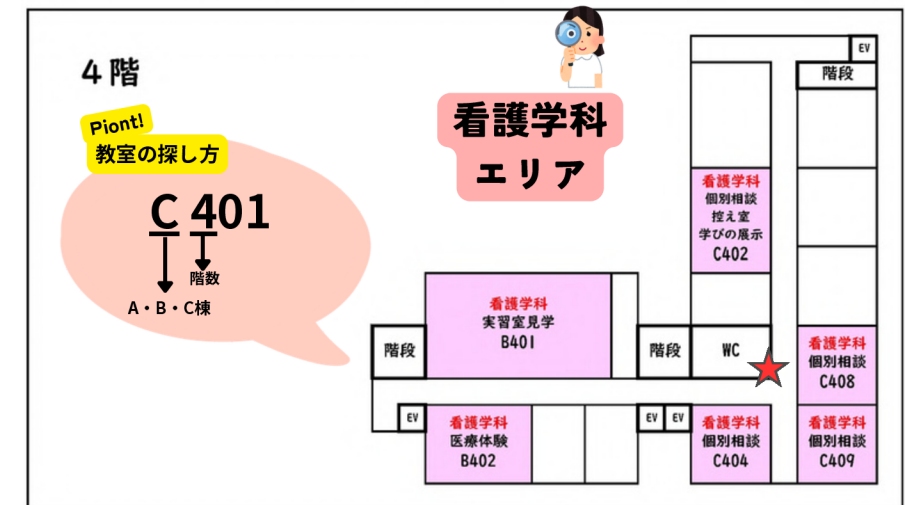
４階

Piont!
教室の探し方

C 401
階数
A・B・C棟

看護学科
エリア

EV
階段

看護学科
個別相談
控え室
学びの展示
C402

看護学科
実習室見学
B401

階段

階段

WC

看護学科
個別相談
C408

EV

看護学科
医療体験
B402

EV
EV

看護学科
個別相談
C404

看護学科
個別相談
C409